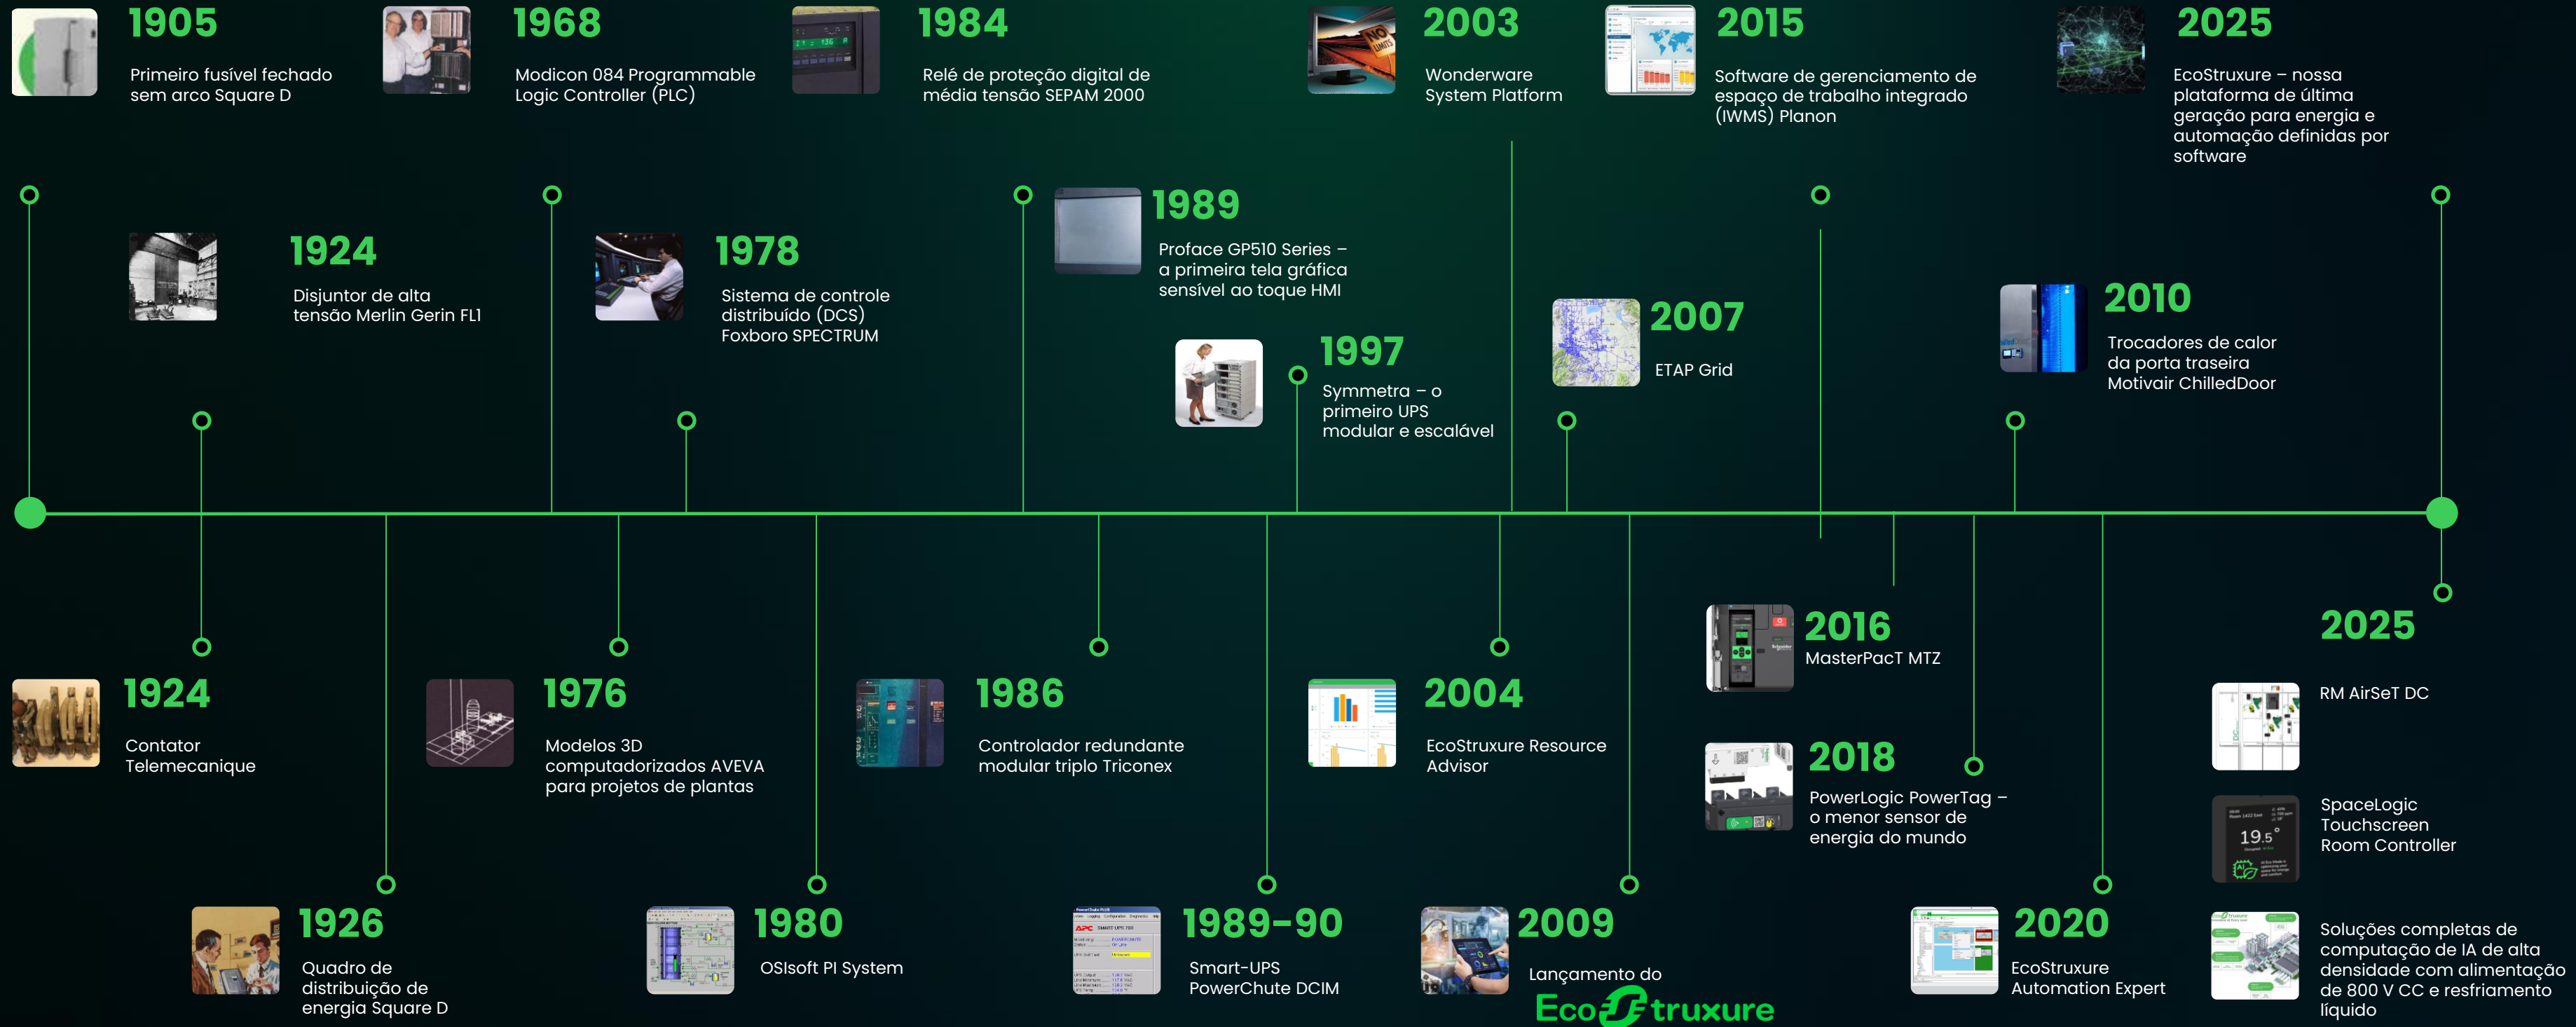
1905
Primeiro fusível fechado sem arco Square D

1968
Modicon 084 Programmable Logic Controller (PLC)

1984
Relé de proteção digital de média tensão SEPAM 2000

2003
Wonderware System Platform

2015
Software de gerenciamento de espaço de trabalho integrado (IWMS) Planon

2025
EcoStruxure – nossa plataforma de última geração para energia e automação definidas por software

1924
Disjuntor de alta tensão Merlin Gerin FL1

1978
Sistema de controle distribuído (DCS) Foxboro SPECTRUM

1989
Proface GP510 Series – a primeira tela gráfica sensível ao toque HMI

1997
Symmetra – o primeiro UPS modular e escalável

2007
ETAP Grid

2010
Trocadores de calor da porta traseira Motivair ChilledDoor

1924
Contator Telemecanique

1976
Modelos 3D computadorizados AVEVA para projetos de plantas

1986
Controlador redundante modular triplo Triconex

2004
EcoStruxure Resource Advisor

2016
MasterPacT MTZ

2018
PowerLogic PowerTag – o menor sensor de energia do mundo

2025
RM AirSeT DC

SpaceLogic Touchscreen Room Controller

Soluções completas de computação de IA de alta densidade com alimentação de 800 V CC e resfriamento líquido

1926
Quadro de distribuição de energia Square D

1980
OSIsoft PI System

1989-90
Smart-UPS PowerChute DCIM

2009
Lançamento do EcoStruxure

2020
EcoStruxure Automation Expert